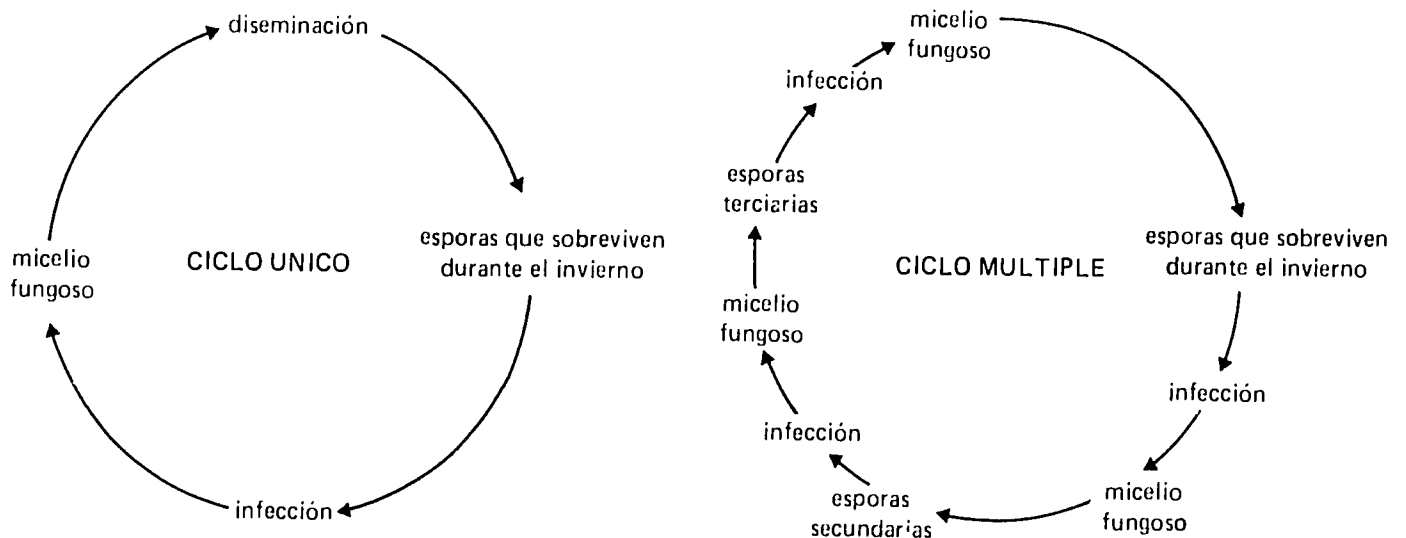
diseminación

micelio fungoso

CICLO UNICO

esporas que sobreviven durante el invierno

infección

micelio fungoso

infección

esporas terciarias

micelio fungoso

CICLO MULTIPLE

esporas que sobreviven durante el invierno

infección

infección

micelio fungoso

esporas secundarias

micelio fungoso